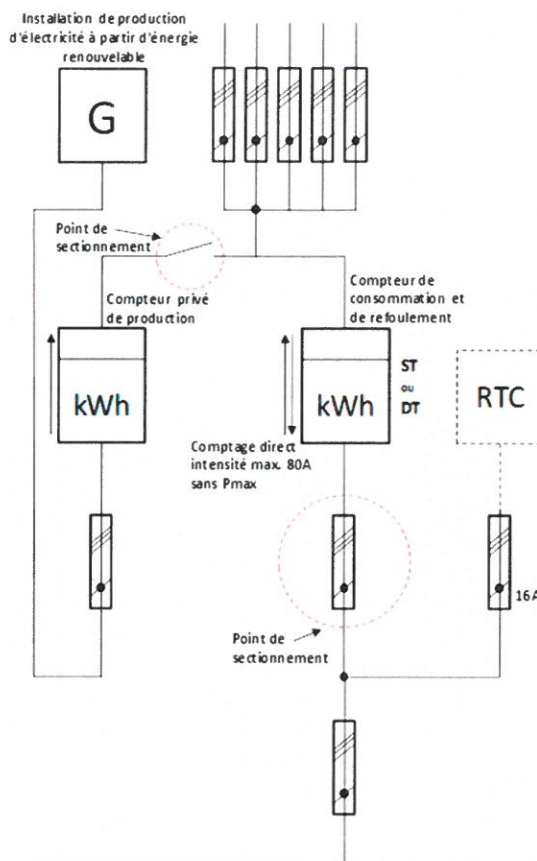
Installation de production d'électricité à partir d'énergie renouvelable

G

Point de sectionnement

Compteur privé de production

kWh

Compteur de consommation et de refoulement

kWh

ST
ou
DT

RTC

Comptage direct intensité max. 80A sans Pmax

16A

Point de sectionnement